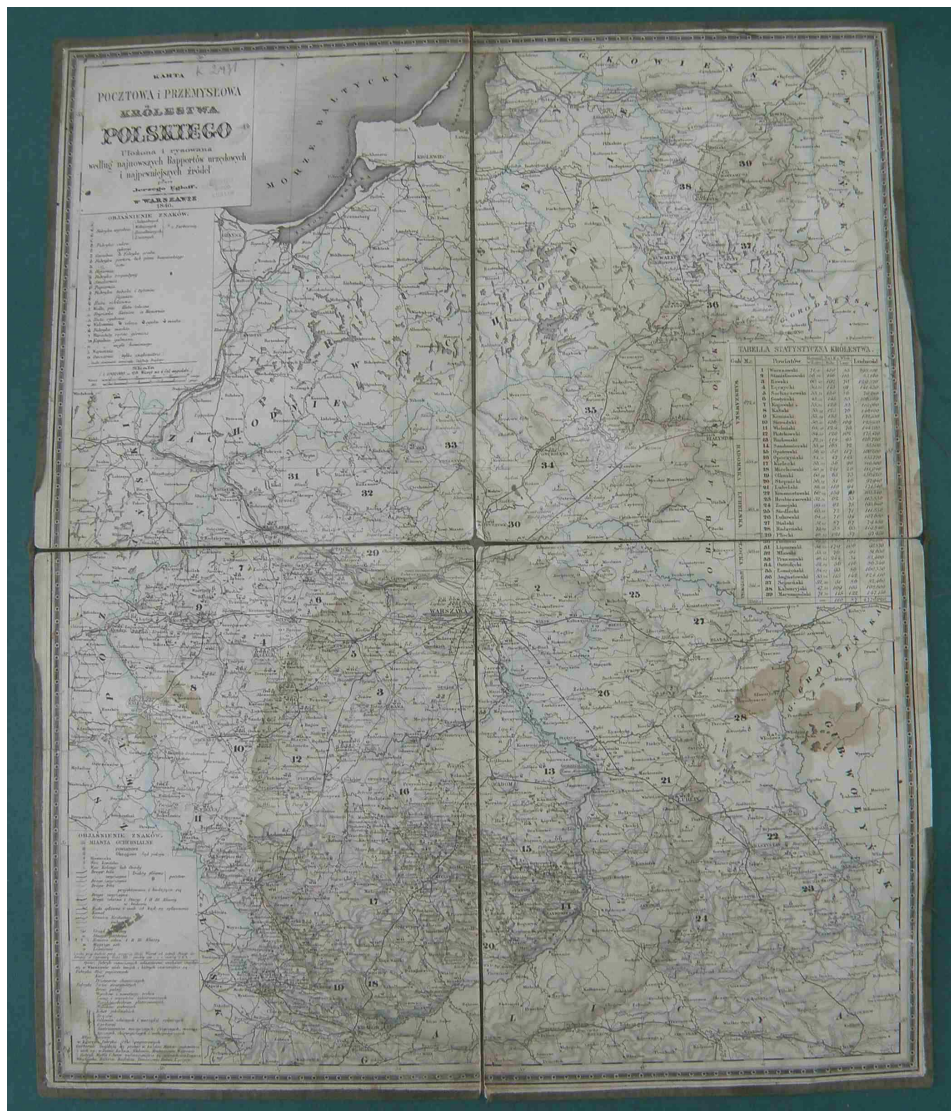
KARTA
POCZTOWA i PRZEMYSŁOWA
KRÓLESTWA
POLSKIEGO
Ułożona i rysowana
według najnowszych Rapportów urzędowych
i najpewniejszych źródeł
przez
Jerzego Ugloff
W WARSZAWIE
1840.

K 2431

MORZE BAŁTYCKIE

OBJAŚNIENIE ZNAKÓW

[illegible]

OBJAŚNIENIE ZNAKÓW
MIASTA GUBERNIALNE
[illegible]

TABELLA STATYSTYCZNA KRÓLESTWA
| Gub. | Nr | Powiatów | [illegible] | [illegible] | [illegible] | Ludność |
|---|---|---|---|---|---|---|
| MAZOWIECKA | 1 | Warszawski | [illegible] | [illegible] | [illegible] | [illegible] |
| | 2 | Stanisławowski | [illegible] | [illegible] | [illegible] | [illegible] |
| | 3 | Rawski | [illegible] | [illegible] | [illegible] | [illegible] |
| | 4 | Łęczycki | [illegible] | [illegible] | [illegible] | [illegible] |
| | 5 | Sochaczewski | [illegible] | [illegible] | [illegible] | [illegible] |
| | 6 | Gostyński | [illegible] | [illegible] | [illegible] | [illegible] |
| | 7 | Kaliski | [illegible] | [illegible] | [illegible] | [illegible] |
| | 8 | Kaliski | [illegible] | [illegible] | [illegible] | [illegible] |
| | 9 | Konińskie | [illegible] | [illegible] | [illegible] | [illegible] |
| | 10 | Sieradzki | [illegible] | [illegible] | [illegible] | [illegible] |
| | 11 | Wieluński | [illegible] | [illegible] | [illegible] | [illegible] |
| | 12 | Piotrkowski | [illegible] | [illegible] | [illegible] | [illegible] |
| SANDOMIERSKA | 13 | Radomski | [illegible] | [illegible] | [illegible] | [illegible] |
| | 14 | Sandomierski | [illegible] | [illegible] | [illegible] | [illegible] |
| | 15 | Opatowski | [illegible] | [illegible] | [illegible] | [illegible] |
| | 16 | Opoczyński | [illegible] | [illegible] | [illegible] | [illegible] |
| | 17 | Kielecki | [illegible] | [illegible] | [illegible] | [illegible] |
| | 18 | Miechowski | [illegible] | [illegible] | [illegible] | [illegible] |
| | 19 | Olkuski | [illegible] | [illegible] | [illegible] | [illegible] |
| | 20 | Stopnicki | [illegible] | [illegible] | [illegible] | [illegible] |
| LUBELSKA | 21 | Lubelski | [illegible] | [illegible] | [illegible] | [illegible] |
| | 22 | Krasnostawski | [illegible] | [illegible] | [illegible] | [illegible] |
| | 23 | Hrubieszowski | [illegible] | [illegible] | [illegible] | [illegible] |
| | 24 | Zamojski | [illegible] | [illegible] | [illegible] | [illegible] |
| | 25 | Siedlecki | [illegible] | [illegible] | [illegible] | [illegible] |
| | 26 | Łukowski | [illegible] | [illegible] | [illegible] | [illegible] |
| | 27 | Radzyński | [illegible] | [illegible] | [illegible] | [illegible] |
| | 28 | Bialski | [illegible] | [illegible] | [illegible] | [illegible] |
| | 29 | Płocki | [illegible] | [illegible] | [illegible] | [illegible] |
| PŁOCKA | 30 | Lipnowski | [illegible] | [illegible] | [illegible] | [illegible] |
| | 31 | Mławski | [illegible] | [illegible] | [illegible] | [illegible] |
| | 32 | Przasnyski | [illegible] | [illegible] | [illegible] | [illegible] |
| | 33 | Ostrołęcki | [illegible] | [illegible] | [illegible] | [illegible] |
| AUGUSTOWSKA | 34 | Łomżyński | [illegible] | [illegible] | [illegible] | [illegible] |
| | 35 | Augustowski | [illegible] | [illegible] | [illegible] | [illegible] |
| | 36 | Sejneński | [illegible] | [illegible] | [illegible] | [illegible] |
| | 37 | Kalwaryjski | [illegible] | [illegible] | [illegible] | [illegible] |
| | 38 | Maryampolski | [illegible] | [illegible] | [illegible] | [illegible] |

ZACHODNIE PRUSY
WSCHODNIE PRUSY
KOWIEŃSKA
GRODZIEŃSKA
WARSZAWA
GUBERNIA WOŁYŃSKA
GALICYA